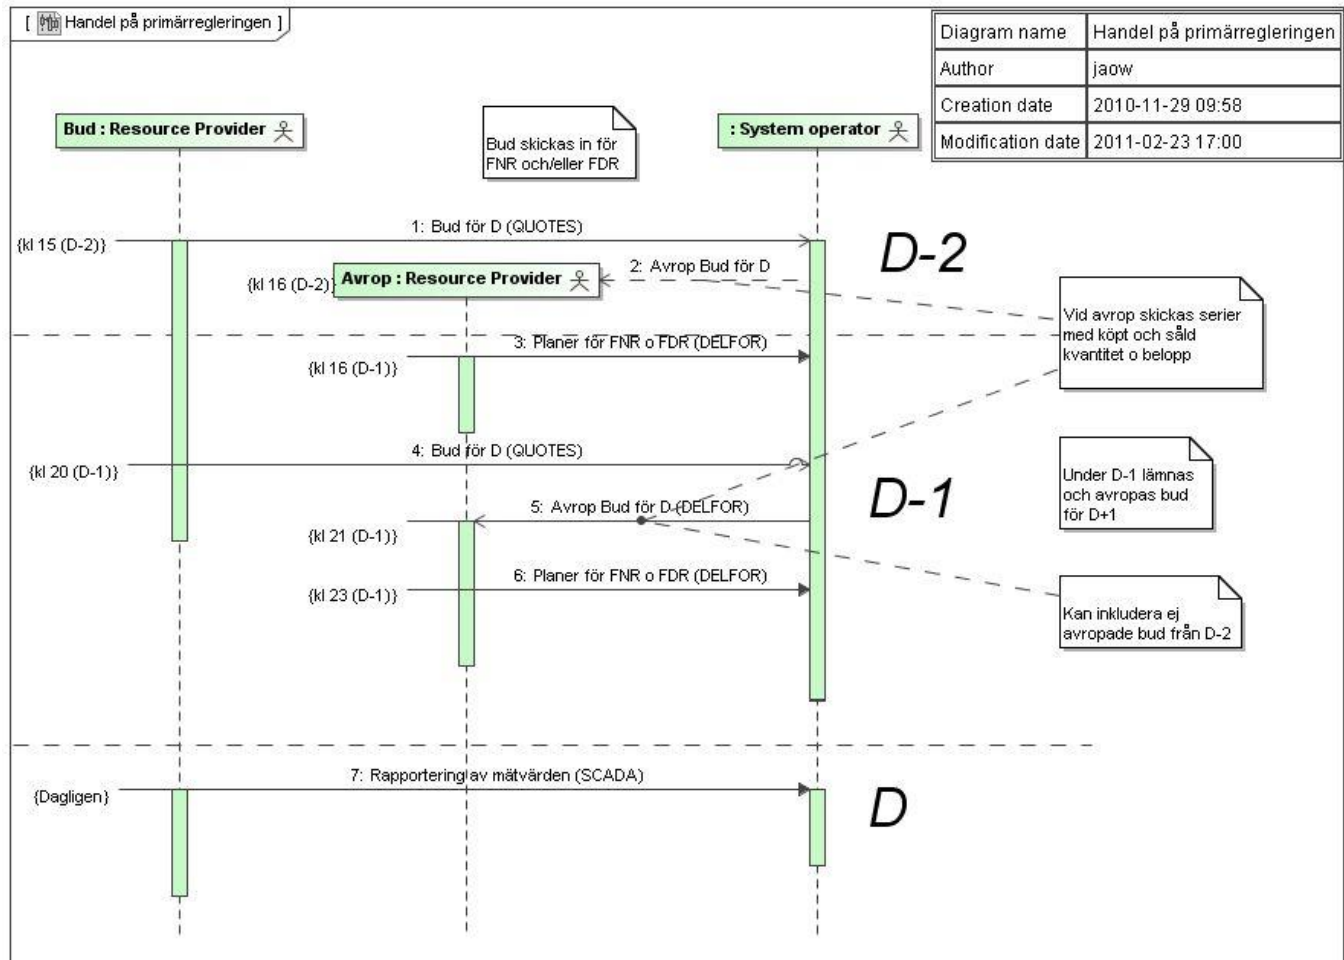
[ Handel på primärregleringen ]

| Diagram name | Handel på primärregleringen |
|---|---|
| Author | jaow |
| Creation date | 2010-11-29 09:58 |
| Modification date | 2011-02-23 17:00 |

Bud : Resource Provider

Bud skickas in för FNR och/eller FDR

: System operator

{kl 15 (D-2)}

1: Bud för D (QUOTES)

D-2

{kl 16 (D-2)}

Avrop : Resource Provider

2: Avrop Bud för D

Vid avrop skickas serier med köpt och såld kvantitet o belopp

3: Planer för FNR o FDR (DELFOR)

{kl 16 (D-1)}

4: Bud för D (QUOTES)

{kl 20 (D-1)}

Under D-1 lämnas och avropas bud för D+1

5: Avrop Bud för D (DELFOR)

D-1

{kl 21 (D-1)}

6: Planer för FNR o FDR (DELFOR)

{kl 23 (D-1)}

Kan inkludera ej avropade bud från D-2

7: Rapportering av mätvärden (SCADA)

{Dagligen}

D